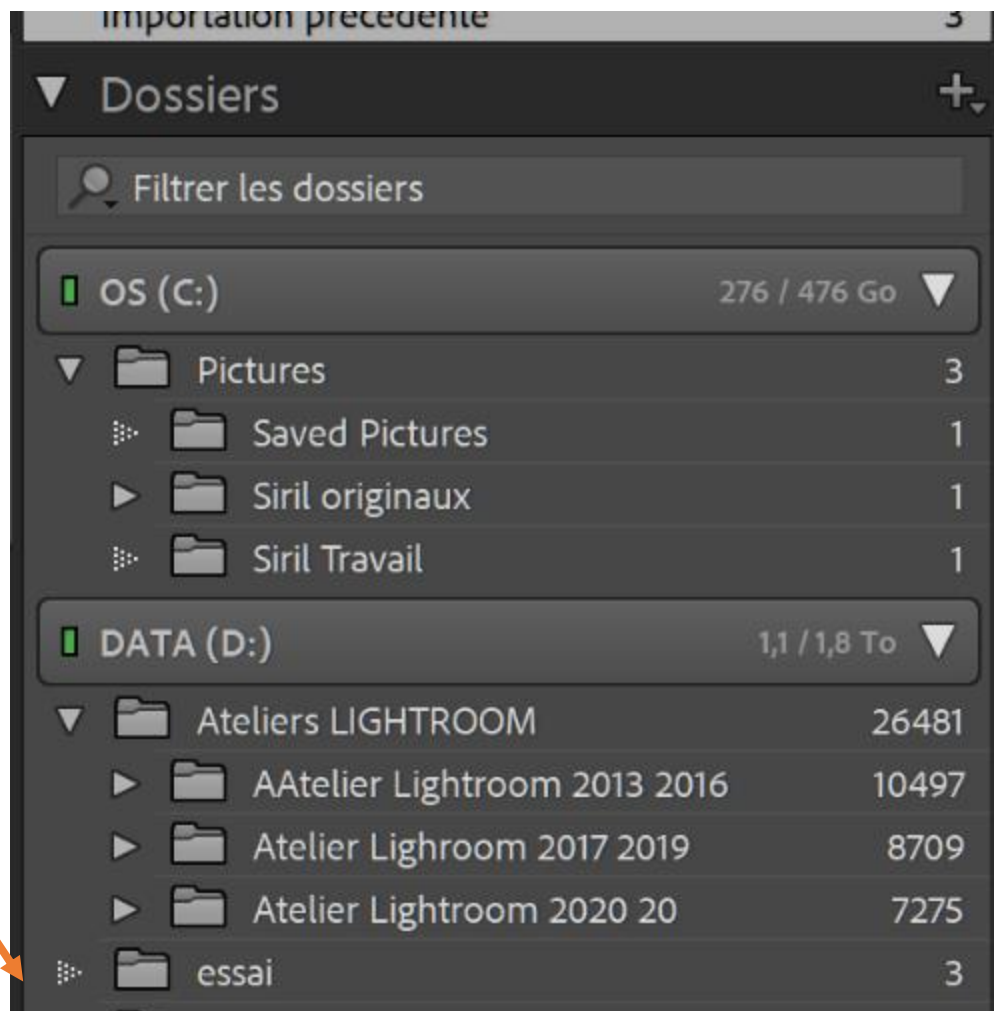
Importation précédente 3

Dossiers

Filtrer les dossiers

OS (C:) 276 / 476 Go

Pictures 3

Saved Pictures 1

Siril originaux 1

Siril Travail 1

DATA (D:) 1,1 / 1,8 To

Ateliers LIGHTROOM 26481

AAtelier Lightroom 2013 2016 10497

Atelier Lighroom 2017 2019 8709

Atelier Lightroom 2020 20 7275

essai 3